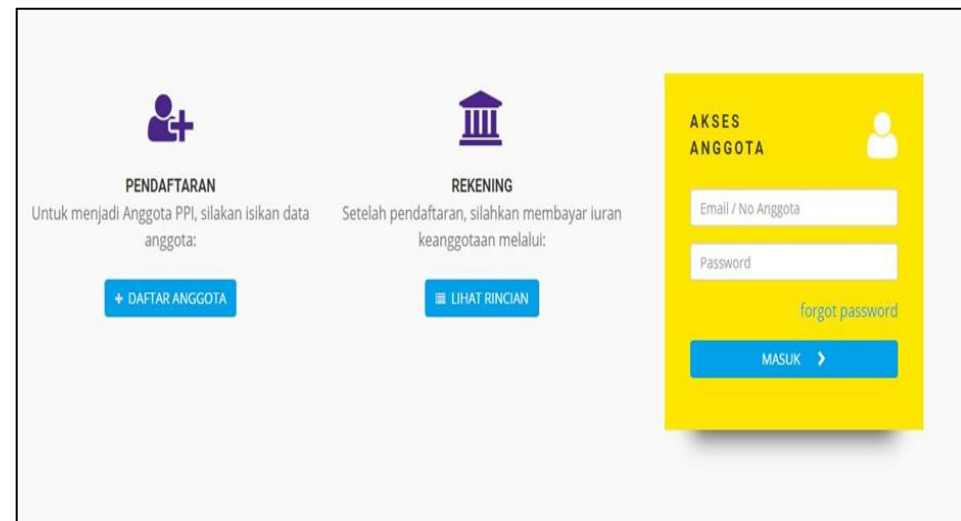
PENDAFTARAN
Untuk menjadi Anggota PPI, silakan isikan data anggota:

+ DAFTAR ANGGOTA

REKENING
Setelah pendaftaran, silahkan membayar iuran keanggotaan melalui:

LIHAT RINCIAN

AKSES ANGGOTA

Email / No Anggota

Password

forgot password

MASUK >